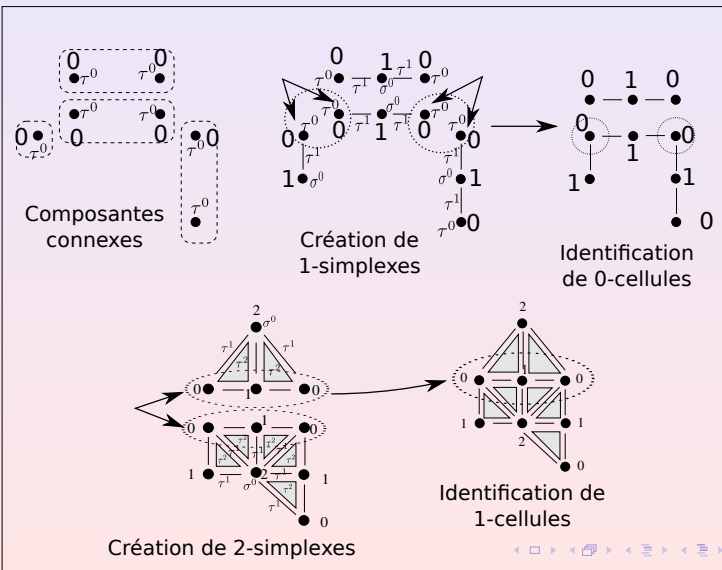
0 $\tau^0$ $\tau^0$ 0

$\tau^0$ $\tau^0$ 0

0 $\tau^0$

$\tau^0$ 0

$\tau^0$

Composantes connexes

0 $\tau^0$ $\tau^1$ 1 $\sigma^0$ $\tau^1$ 0 $\tau^0$

0 $\tau^0$ 0 $\tau^1$ $\sigma^0$ 1 $\tau^1$ 0 $\tau^0$ 0

$\tau^1$

1 $\sigma^0$

$\tau^1$ $\sigma^0$ 1

$\tau^1$

$\tau^0$ 0

Création de 1-simplexes

0 1 0

0 1 0

1 1

0

Identification de 0-cellules

2 $\sigma^0$

$\tau^1$ $\tau^2$ $\tau^2$ $\tau^1$

0 1 0

0 1 0

$\tau^2$ $\tau^2$ $\tau^2$ $\tau^2$

1 $\tau^1$ $\sigma^0$ 2 $\tau^1$ 1

$\tau^2$

$\tau^1$

0

Création de 2-simplexes

2

0 0

1 1

2

0

Identification de 1-cellules